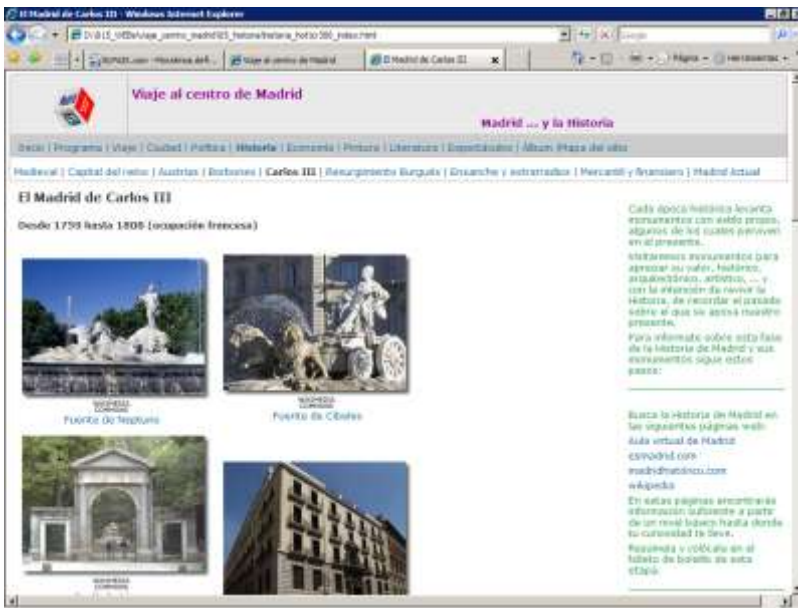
El Madrid de Carlos III - Windows Internet Explorer

D:\815_WEB\viaje_centro_madrid\03_historia\historia_hot\o\380_index.html

Google

BOMBS.com - Mosaicos del... | Viaje al centro de Madrid | El Madrid de Carlos III

Página | Herramientas

Viaje al centro de Madrid

Madrid ... y la Historia

Inicio | Programa | Viaje | Ciudad | Política | Historia | Economía | Pintura | Literatura | Expediciones | Álbum Plaza del sitio

Medieval | Capital del reino | Austrias | Borbones | Carlos III | Resurgimiento Burgués | Ensanche y extrarradios | Mercantil y financiero | Madrid Actual

El Madrid de Carlos III

Desde 1759 hasta 1808 (ocupación francesa)

Fuente de Neptuno

Fuente de Cibeles

Cada época histórica levanta monumentos con estilo propio, algunos de los cuales perviven en el presente.

Visitaremos monumentos para apreciar su valor, histórico, arquitectónico, artístico, ... y con la intención de revivir la Historia, de recordar el pasado sobre el que se apoya nuestro presente.

Para informarte sobre esta fase de la Historia de Madrid y sus monumentos sigue estos pasos:

Busca la Historia de Madrid en las siguientes páginas web:

Aula virtual de Madrid

esmadrid.com

madridhistórico.com

wikipedia

En estas páginas encontrarás información suficiente a partir de un nivel básico hasta donde tu curiosidad te lleve.

Resúmela y colócala en el folleto de bolsillo de esta etapa.